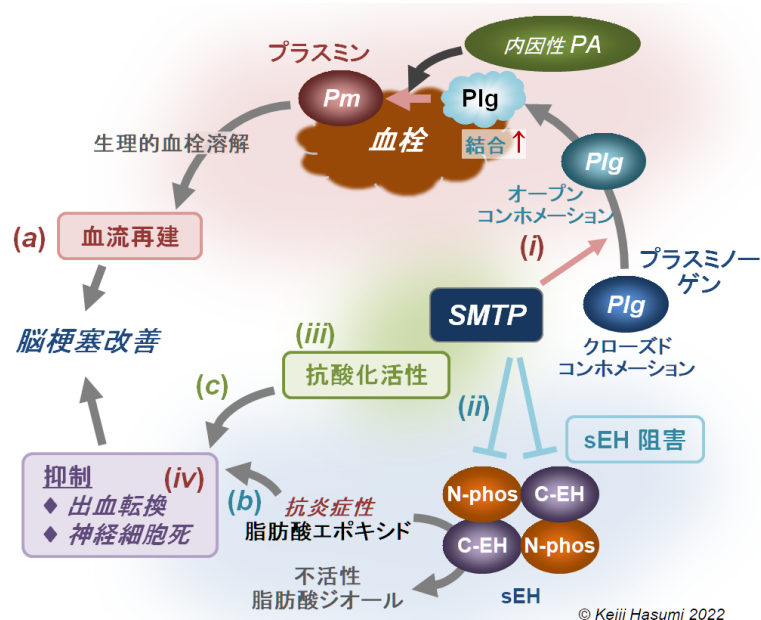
内因性 PA

プラスミン

Pm

Plg

血栓

結合↑

生理的血栓溶解

Plg

オープン
コンホメーション

(a) 血流再建

(i)

プラスミノーゲン

脳梗塞改善

SMTP

Plg

(iii) 抗酸化活性

クローズド
コンホメーション

(c)

(ii)

sEH 阻害

抑制 (iv)
♦ 出血転換
♦ 神経細胞死

(b) 抗炎症性
脂肪酸エポキシド

N-phos

C-EH

C-EH

N-phos

不活性
脂肪酸ジオール

sEH

© Keiii Hasumi 2022